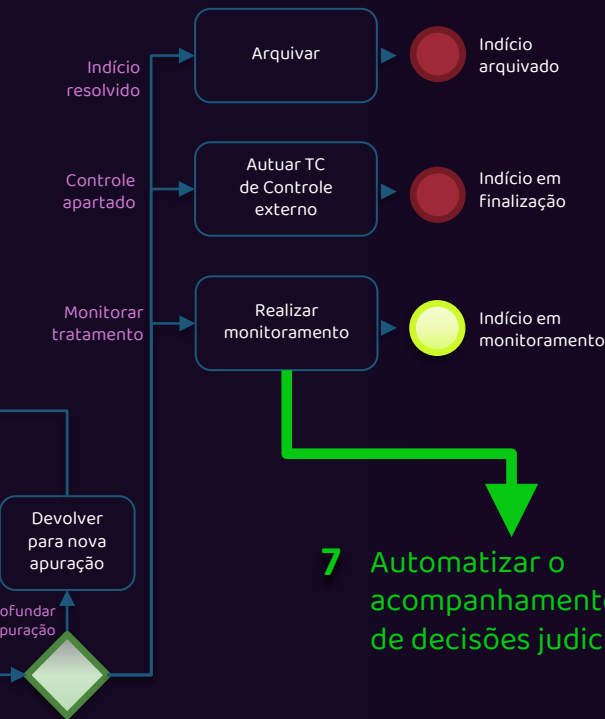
Indício resolvido

Arquivar

Indício arquivado

Controle apartado

Autuar TC de Controle externo

Indício em finalização

Monitorar tratamento

Realizar monitoramento

Indício em monitoramento

Devolver para nova apuração

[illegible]ofundar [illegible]puração

7 Automatizar o acompanhamento de decisões judic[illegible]